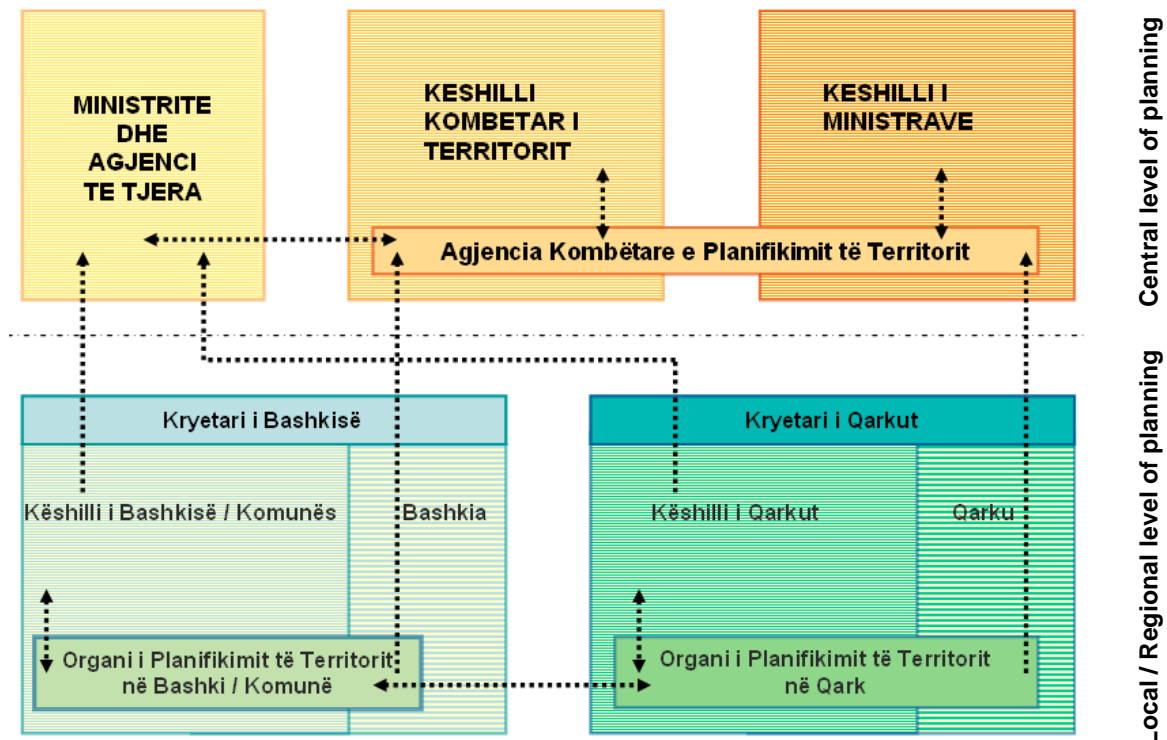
MINISTRITE DHE AGJENCI TE TJERA

KESHILLI KOMBETAR I TERRITORIT

KESHILLI I MINISTRAVE

Agjencia Kombëtare e Planifikimit të Territorit

Central level of planning

Kryetari i Bashkisë

Këshilli i Bashkisë / Komunës

Bashkia

Organi i Planifikimit të Territorit në Bashki / Komunë

Kryetari i Qarkut

Këshilli i Qarkut

Qarku

Organi i Planifikimit të Territorit në Qark

Local / Regional level of planning